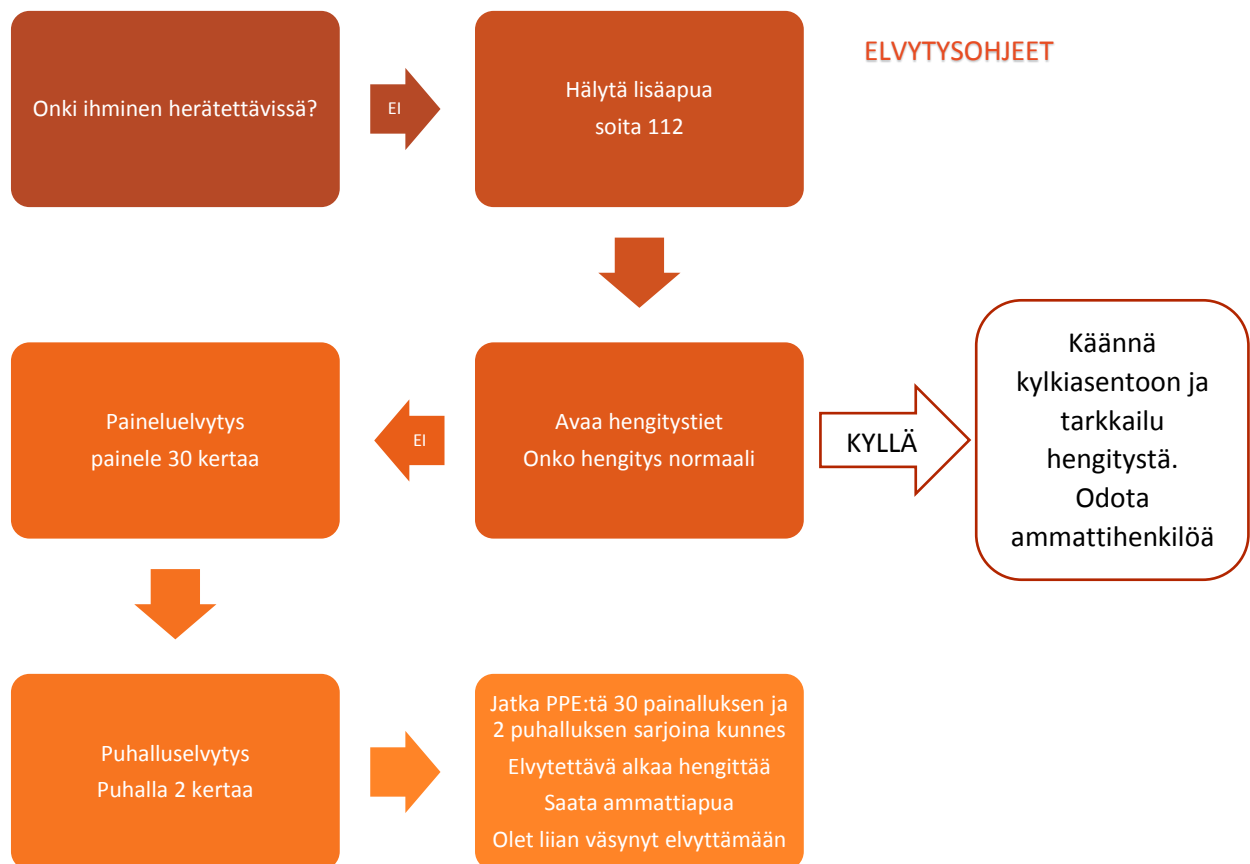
Onki ihminen herätettävissä?

EI

Hälytä lisäapua
soita 112

ELVYTYSOHJEET

Paineluelvytys
painele 30 kertaa

EI

Avaa hengitystiet
Onko hengitys normaali

KYLLÄ

Käännä kylkiasentoon ja tarkkailu hengitystä. Odota ammattihenkilöä

Puhalluselvytys
Puhalla 2 kertaa

Jatka PPE:tä 30 painalluksen ja 2 puhalluksen sarjoina kunnes
Elvytettävä alkaa hengittää
Saata ammattiapua
Olet liian väsynyt elvyttämään